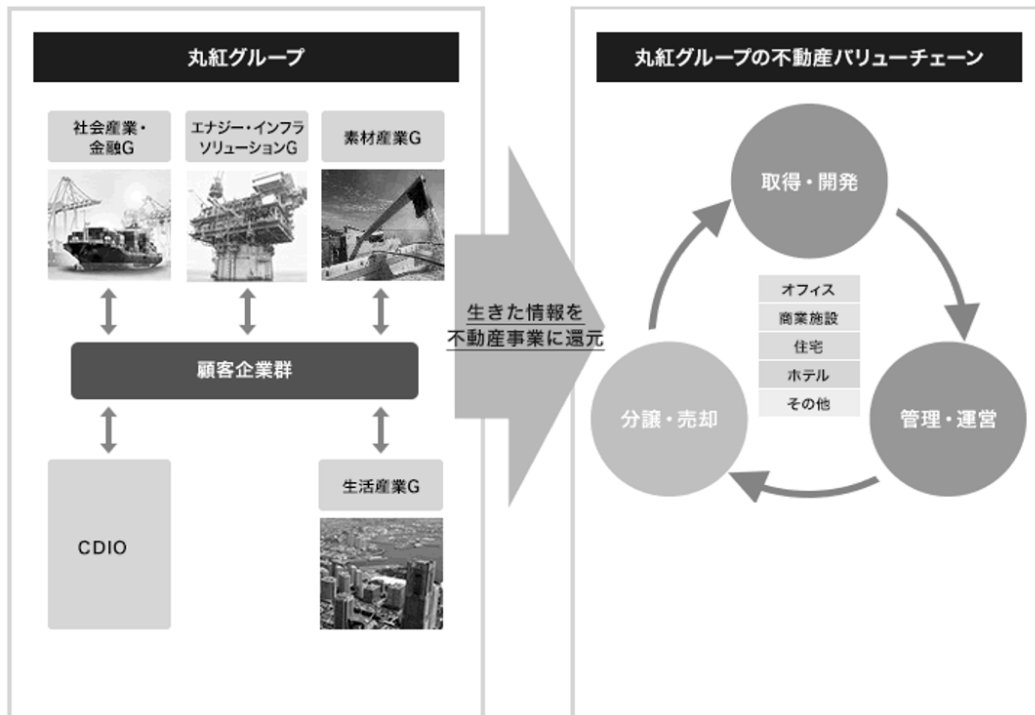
丸紅グループ

社会産業・金融G

エナジー・インフラソリューションG

素材産業G

顧客企業群

CDIO

生活産業G

生きた情報を不動産事業に還元

丸紅グループの不動産バリューチェーン

取得・開発

オフィス
商業施設
住宅
ホテル
その他

管理・運営

分譲・売却